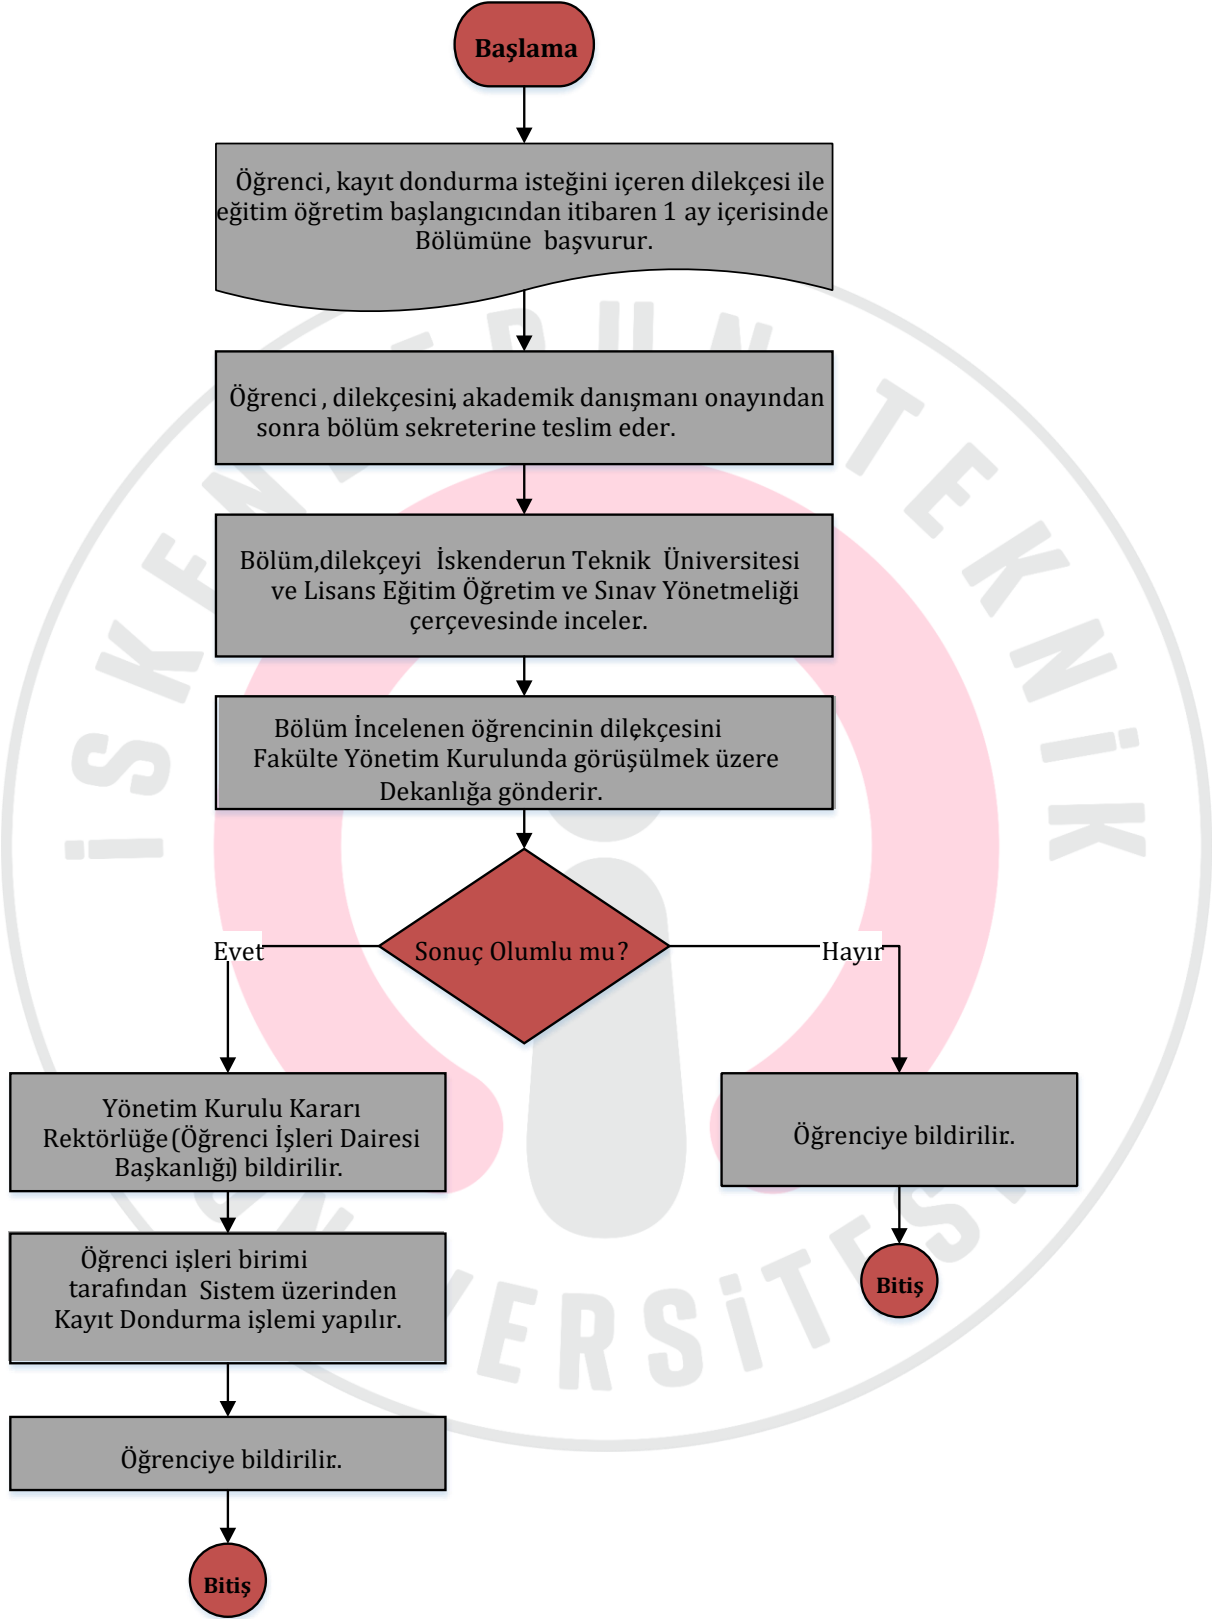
Başlama

Öğrenci, kayıt dondurma isteğini içeren dilekçesi ile eğitim öğretim başlangıcından itibaren 1 ay içerisinde Bölümüne başvurur.

Öğrenci , dilekçesini, akademik danışmanı onayından sonra bölüm sekreterine teslim eder.

Bölüm,dilekçeyi İskenderun Teknik Üniversitesi ve Lisans Eğitim Öğretim ve Sınav Yönetmeliği çerçevesinde inceler.

Bölüm İncelenen öğrencinin dilekçesini Fakülte Yönetim Kurulunda görüşülmek üzere Dekanlığa gönderir.

Sonuç Olumlu mu?

Evet

Hayır

Yönetim Kurulu Kararı Rektörlüğe (Öğrenci İşleri Dairesi Başkanlığı) bildirilir.

Öğrenciye bildirilir.

Bitiş

Öğrenci işleri birimi tarafından Sistem üzerinden Kayıt Dondurma işlemi yapılır.

Öğrenciye bildirilir.

Bitiş

İSKENDERUN TEKNİK ÜNİVERSİTESİ